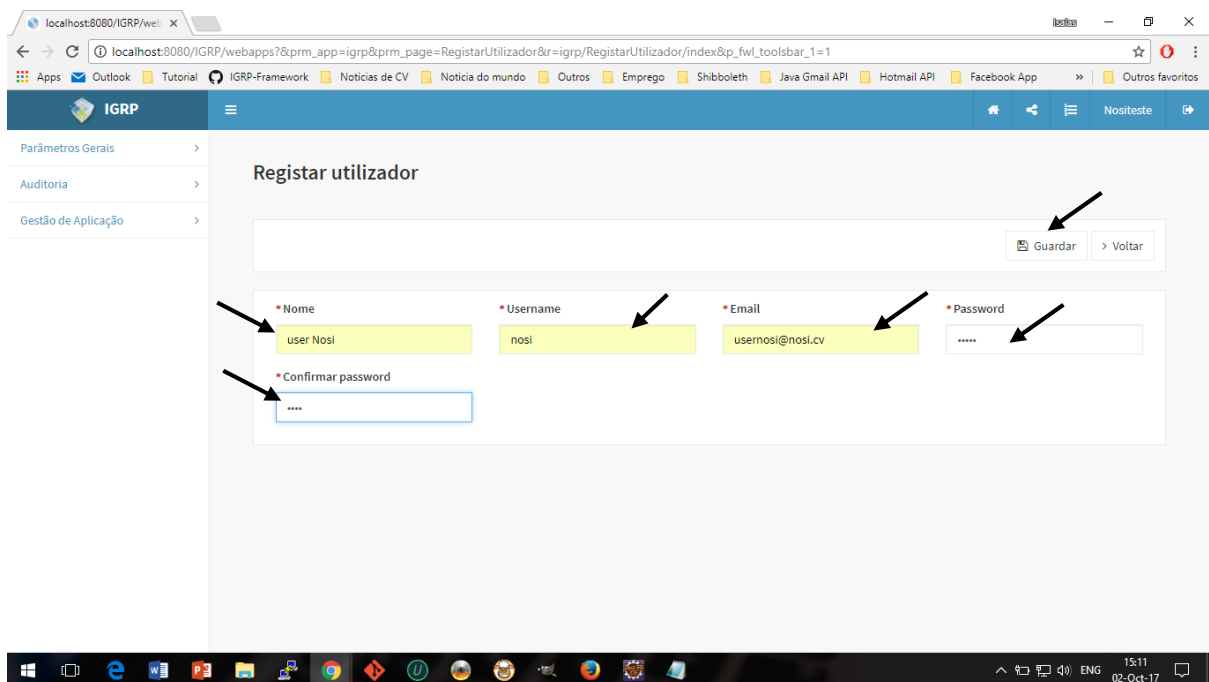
localhost:8080/IGRP/web ×

localhost:8080/IGRP/webapps?&prm_app=igrp&prm_page=RegistarUtilizador&r=igrp/RegistarUtilizador/index&p_fwl_toolsbar_1=1

Apps Outlook Tutorial IGRP-Framework Noticias de CV Noticia do mundo Outros Emprego Shibboleth Java Gmail API Hotmail API Facebook App » Outros favoritos

IGRP

Nositeste

Parâmetros Gerais
Auditoria
Gestão de Aplicação

Registar utilizador

Guardar
> Voltar

*Nome
user Nosi

*Username
nosi

*Email
usernosi@nosi.cv

*Password
•••••

*Confirmar password
••••

ENG 15:11 02-Oct-17